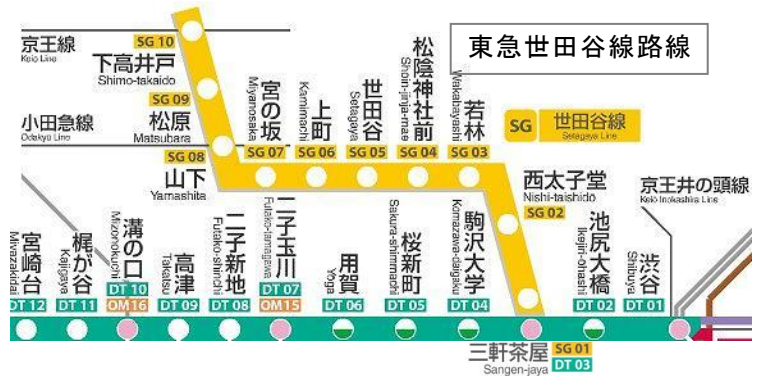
東急世田谷線路線

京王線
Keio Line

SG 10
下高井戸
Shimo-takaido

SG 09
松原
Matsubara

小田急線
Odakyu Line

SG 08
山下
Yamashita

宮の坂
Miyanosaka
SG 07

上町
Kamimachi
SG 06

世田谷
Setagaya
SG 05

松陰神社前
Shoin-jinja-mae
SG 04

若林
Wakabayashi
SG 03

SG 世田谷線
Setagaya Line

西太子堂
Nishi-taishido
SG 02

京王井の頭線
Keio Inokashira Line

宮崎台
Miyazakidai
DT 12

梶が谷
Kajigaya
DT 11

溝の口
Mizonokuchi
DT 10
OM16

高津
Takatsu
DT 09

二子新地
Futako-shinchi
DT 08

二子玉川
Futako-tamagawa
DT 07
OM15

用賀
Yoga
DT 06

桜新町
Sakura-shimmachi
DT 05

駒沢大学
Komazawa-daigaku
DT 04

三軒茶屋
Sangen-jaya
SG 01
DT 03

池尻大橋
Ikejiri-ohashi
DT 02

渋谷
Shibuya
DT 01